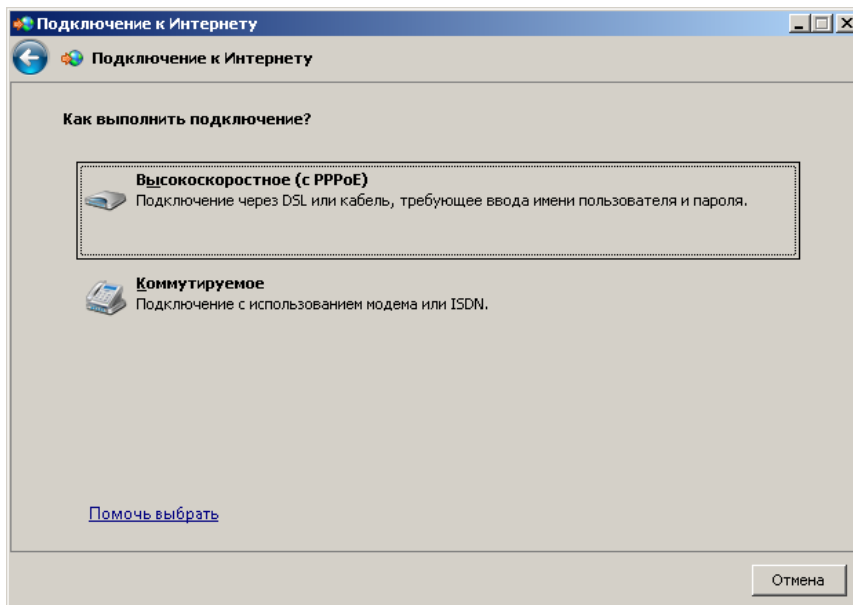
Подключение к Интернету

Подключение к Интернету

Как выполнить подключение?

Высокоскоростное (с PPPoE)
Подключение через DSL или кабель, требующее ввода имени пользователя и пароля.

Коммутируемое
Подключение с использованием модема или ISDN.

Помочь выбрать

Отмена